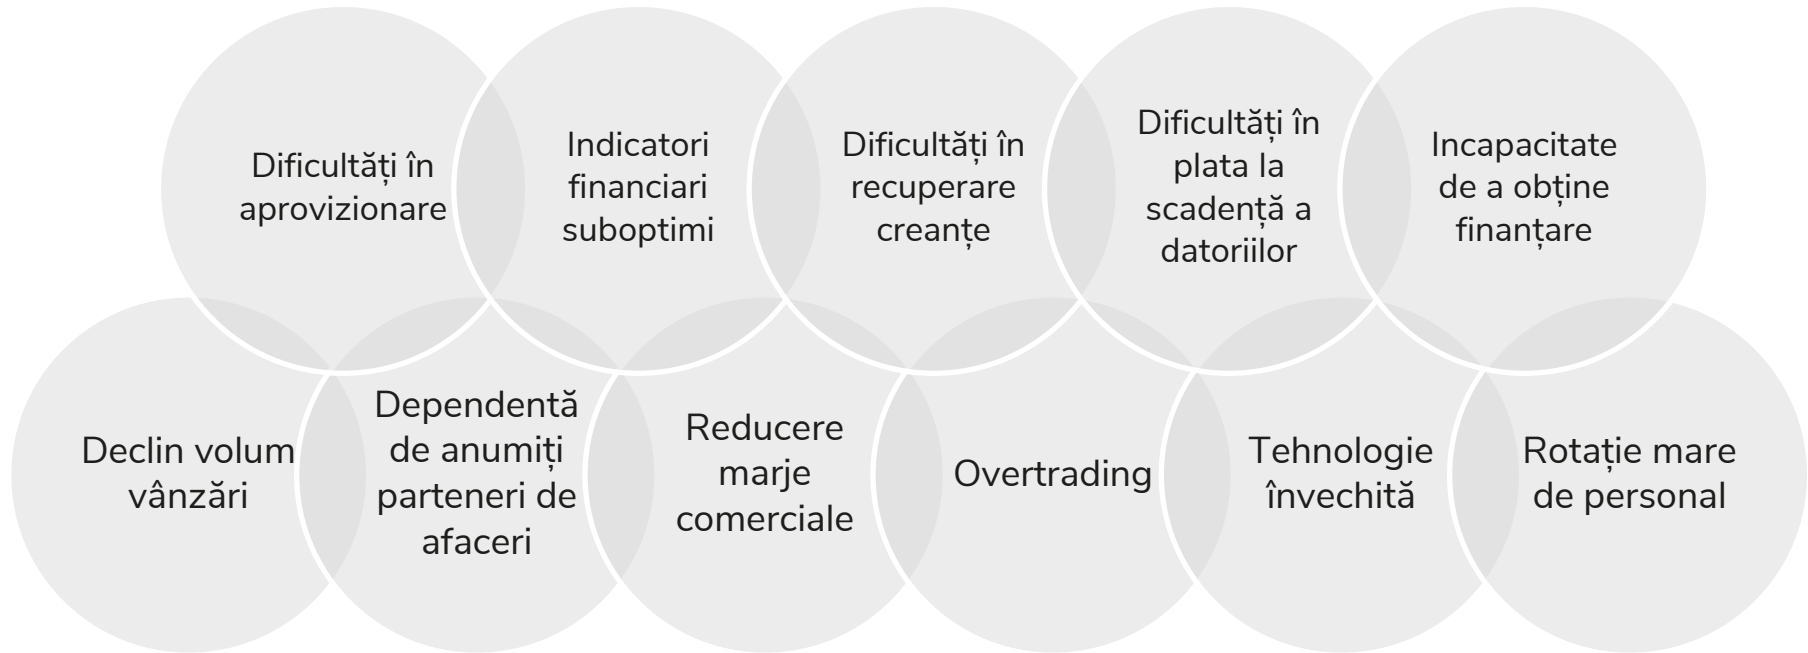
Dificultăți în aprovizionare

Indicatori financiari suboptimi

Dificultăți în recuperare creanțe

Dificultăți în plata la scadență a datoriilor

Incapacitate de a obține finanțare

Declin volum vânzări

Dependentă de anumiți parteneri de afaceri

Reducere marje comerciale

Overtrading

Tehnologie învechită

Rotație mare de personal